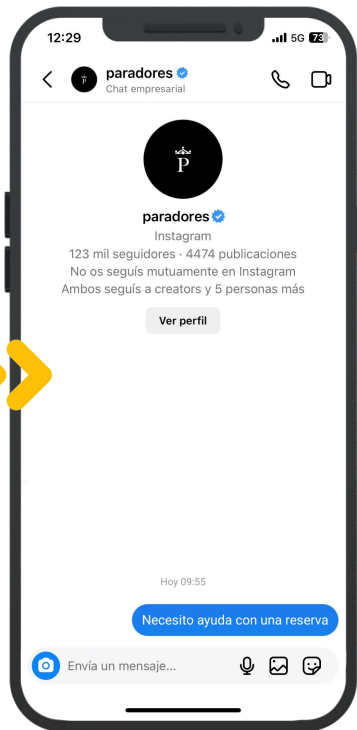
12:29
5G 73

paradores
Chat empresarial

P

paradores
Instagram
123 mil seguidores · 4474 publicaciones
No os seguís mutuamente en Instagram
Ambos seguís a creators y 5 personas más

Ver perfil

Hoy 09:55

Necesito ayuda con una reserva

Envía un mensaje...